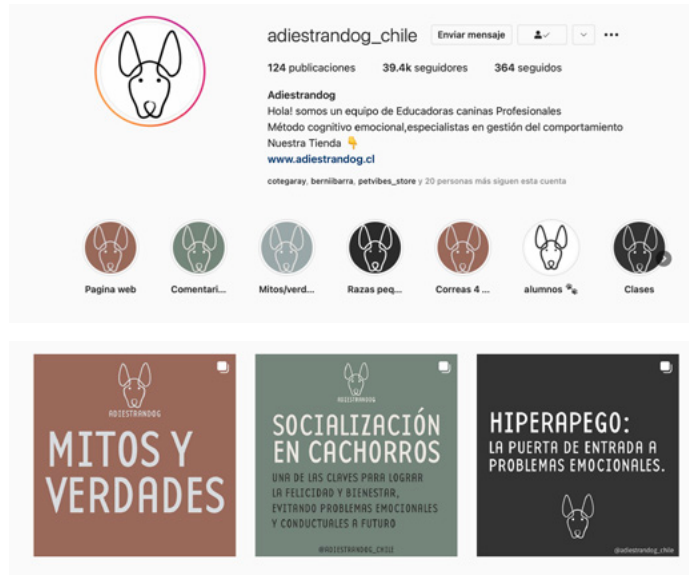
adiestrandog_chile Enviar mensaje

124 publicaciones 39.4k seguidores 364 seguidos

Adiestrandog
Hola! somos un equipo de Educadoras caninas Profesionales
Método cognitivo emocional,especialistas en gestión del comportamiento
Nuestra Tienda 👇
www.adiestrandog.cl

cotegaray, berniibarra, petvibes_store y 20 personas más siguen esta cuenta

Pagina web
Comentari...
Mitos/verd...
Razas peq...
Correas 4 ...
alumnos 🐾
Clases

ADIESTRANDOG
MITOS Y VERDADES

ADIESTRANDOG
SOCIALIZACIÓN EN CACHORROS
UNA DE LAS CLAVES PARA LOGRAR LA FELICIDAD Y BIENESTAR, EVITANDO PROBLEMAS EMOCIONALES Y CONDUCTUALES A FUTURO
@ADIESTRANDOG_CHILE

HIPERAPEGO:
LA PUERTA DE ENTRADA A PROBLEMAS EMOCIONALES.
@adiestrandog_chile